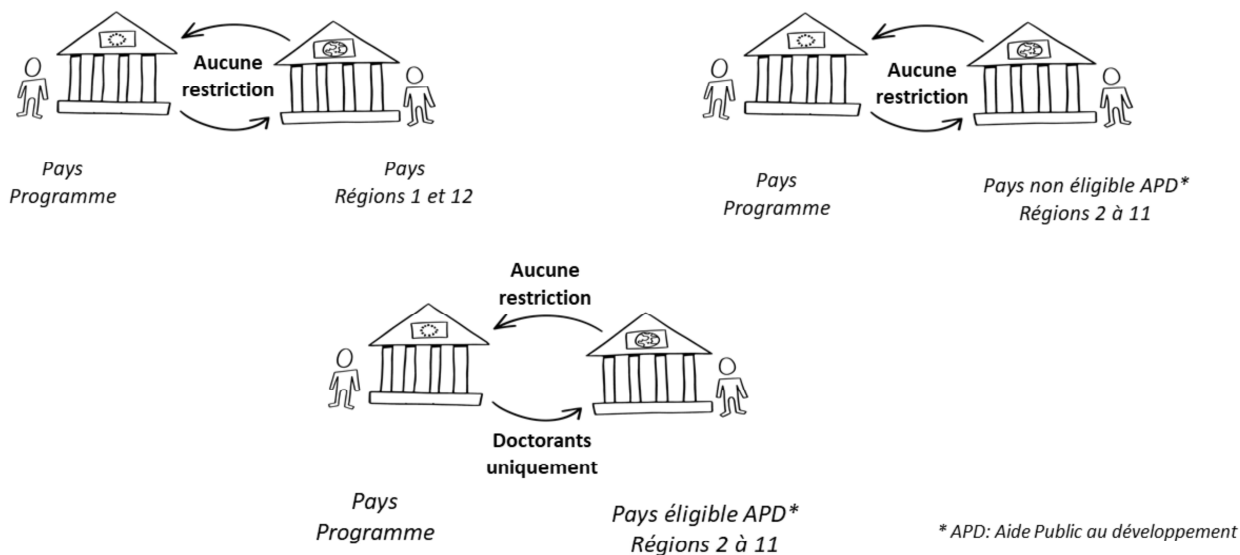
Aucune restriction

Pays Programme

Pays Régions 1 et 12

Aucune restriction

Pays Programme

Pays non éligible APD* Régions 2 à 11

Aucune restriction

Doctorants uniquement

Pays Programme

Pays éligible APD* Régions 2 à 11

* APD: Aide Public au développement